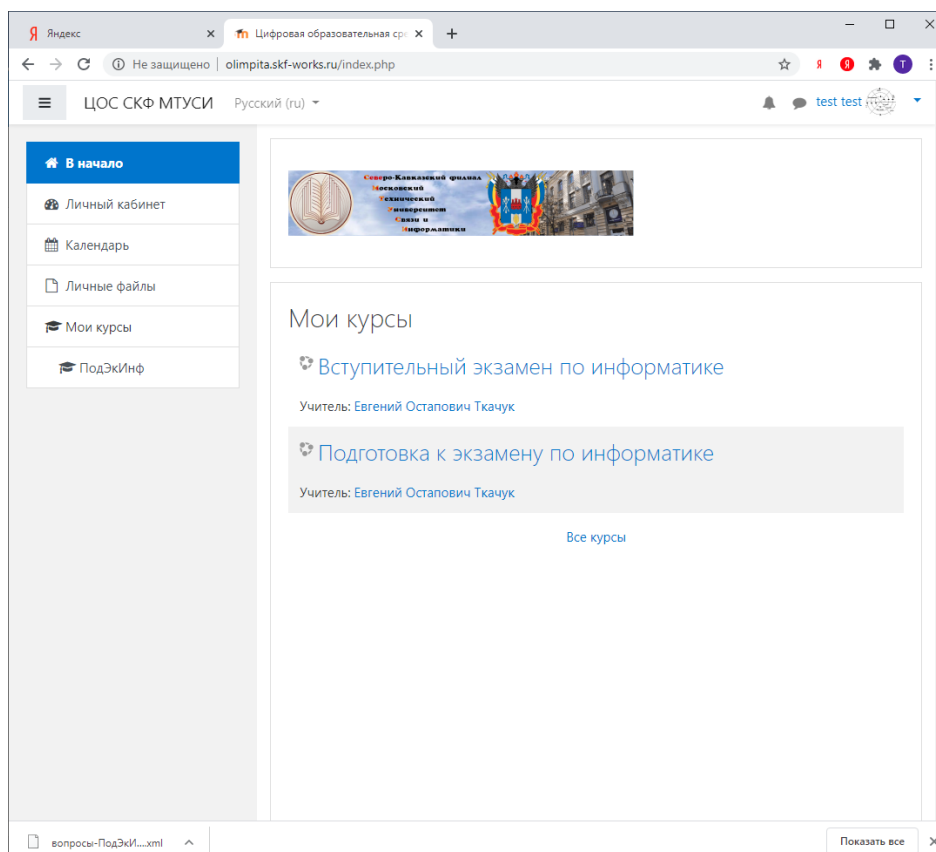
Я Яндекс ×
Цифровая образовательная ср ×
+

Не защищено | olimpita.skf-works.ru/index.php

ЦОС СКФ МТУСИ Русский (ru)
test test

В начало
Личный кабинет
Календарь
Личные файлы
Мои курсы
ПодЭкИнф

Северо-Кавказский филиал
Московский
Технический
Университет
Связи и
Информатики

Мои курсы

Вступительный экзамен по информатике

Учитель: Евгений Остапович Ткачук

Подготовка к экзамену по информатике

Учитель: Евгений Остапович Ткачук

Все курсы

вопросы-ПодЭкИ....xml
Показать все